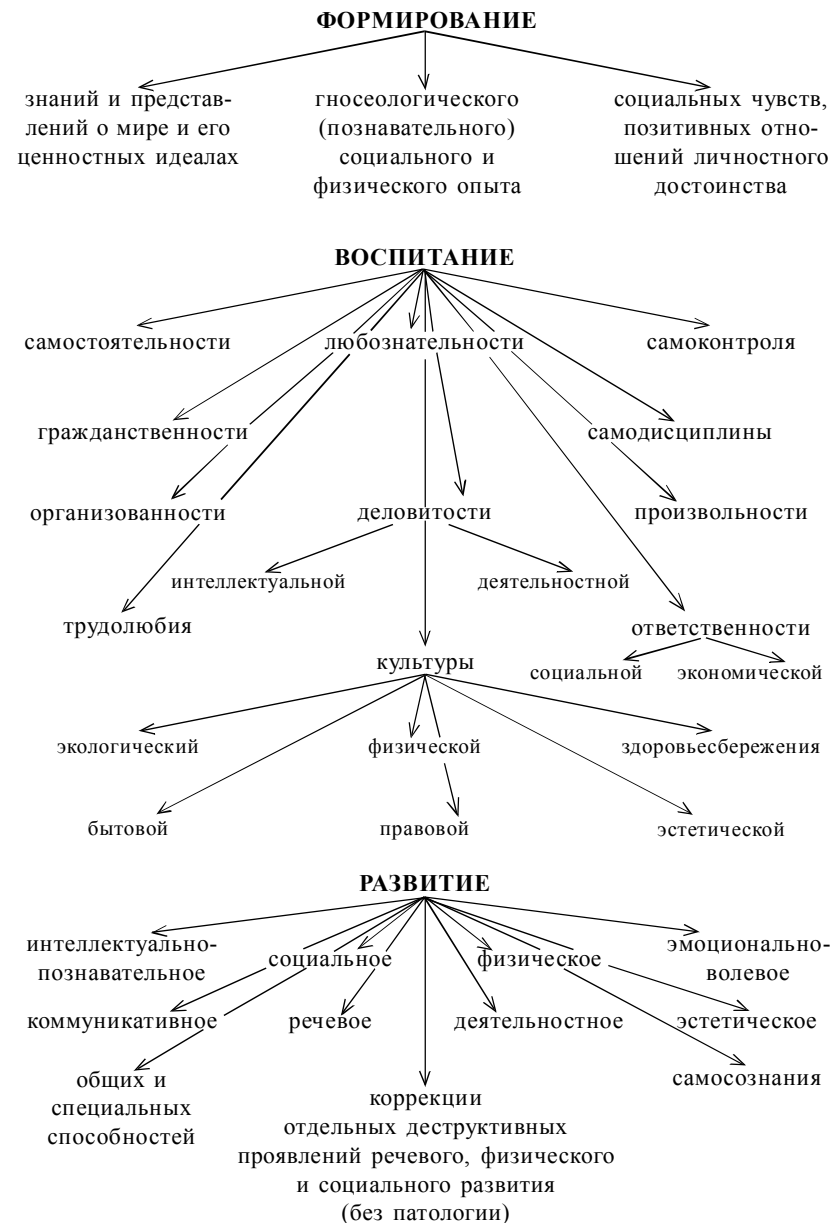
ФОРМИРОВАНИЕ

знаний и представлений о мире и его ценностных идеалах

гносеологического (познавательного) социального и физического опыта

социальных чувств, позитивных отношений личностного достоинства

ВОСПИТАНИЕ

самостоятельности

любознательности

самоконтроля

гражданственности

самодисциплины

организованности

деловитости

произвольности

интеллектуальной

деятельностной

трудолюбия

ответственности

социальной

экономической

культуры

экологический

физической

здоровьесбережения

бытовой

правовой

эстетической

РАЗВИТИЕ

интеллектуально-познавательное

социальное

физическое

эмоционально-волевое

коммуникативное

речевое

деятельностное

эстетическое

общих и специальных способностей

коррекции отдельных деструктивных проявлений речевого, физического и социального развития (без патологии)

самосознания